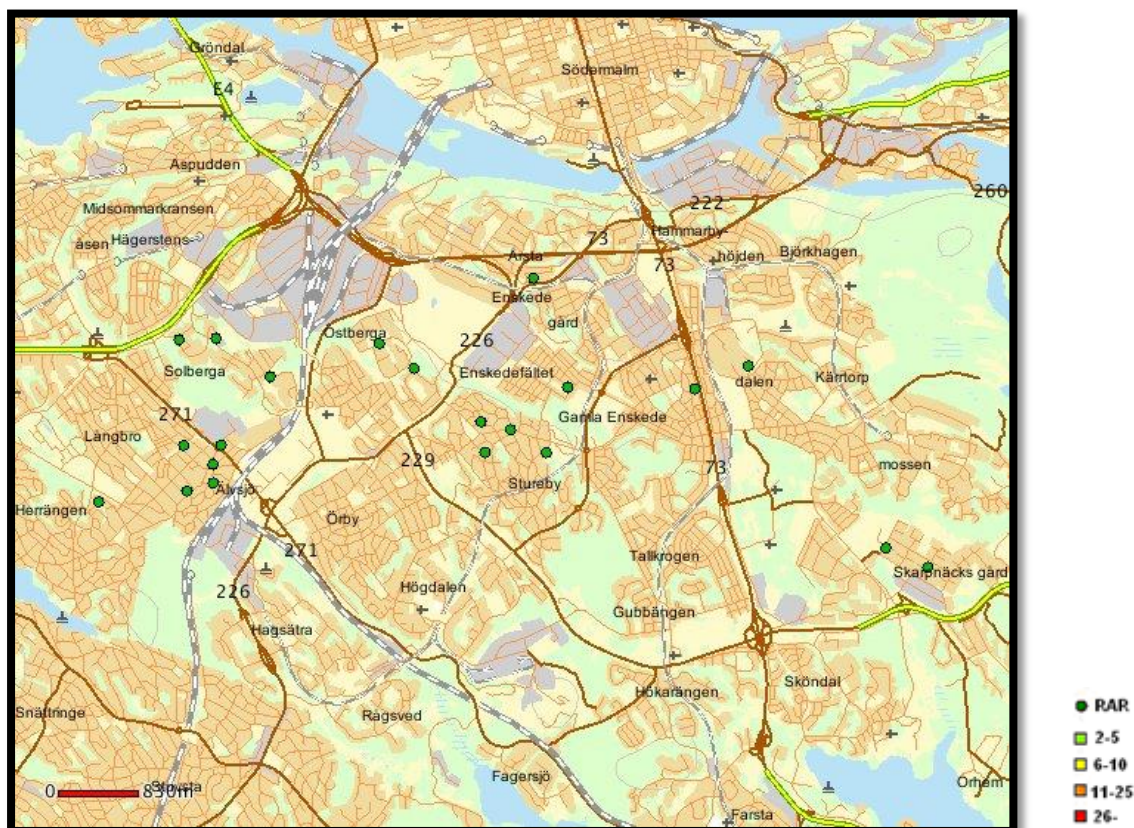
Gröndal
E4
Södermalm
Aspudden
Midsommarkransen
Hägerstens-
åsen
222
260
73
Hammarby-
höjden
Björkhagen
Årsta
73
Enskede
gård
Östberga
226
Solberga
Enskedefältet
dalen
Kärrtorp
271
Gamla Enskede
Långbro
229
73
mossen
Älvsjö
Stureby
Herrängen
Örby
271
Tallkrogen
Skarpnäcks gård
226
Högdalen
Gubbängen
Hagsätra
Sköndal
Högdalen
Snättringe
Rågsved
Hökarängen
Fagersjö
0
830m
Stuvsta
Farsta
Orhem
RAR
2-5
6-10
11-25
26-